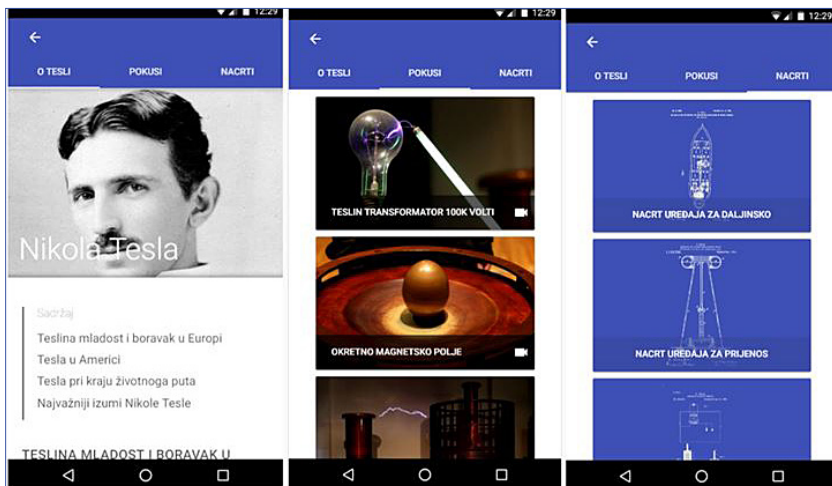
12:29

O TESLI
POKUSI
NACRTI

Nikola Tesla

Sadržaj
Teslina mladost i boravak u Europi
Tesla u Americi
Tesla pri kraju životnoga puta
Najvažniji izumi Nikole Tesle

TESLINA MLADOST I BORAVAK U

12:29

O TESLI
POKUSI
NACRTI

TESLIN TRANSFORMATOR 100K VOLTI

OKRETNO MAGNETSKO POLJE

12:29

O TESLI
POKUSI
NACRTI

NACRT UREĐAJA ZA DALJINSKO

NACRT UREĐAJA ZA PRIJENOS